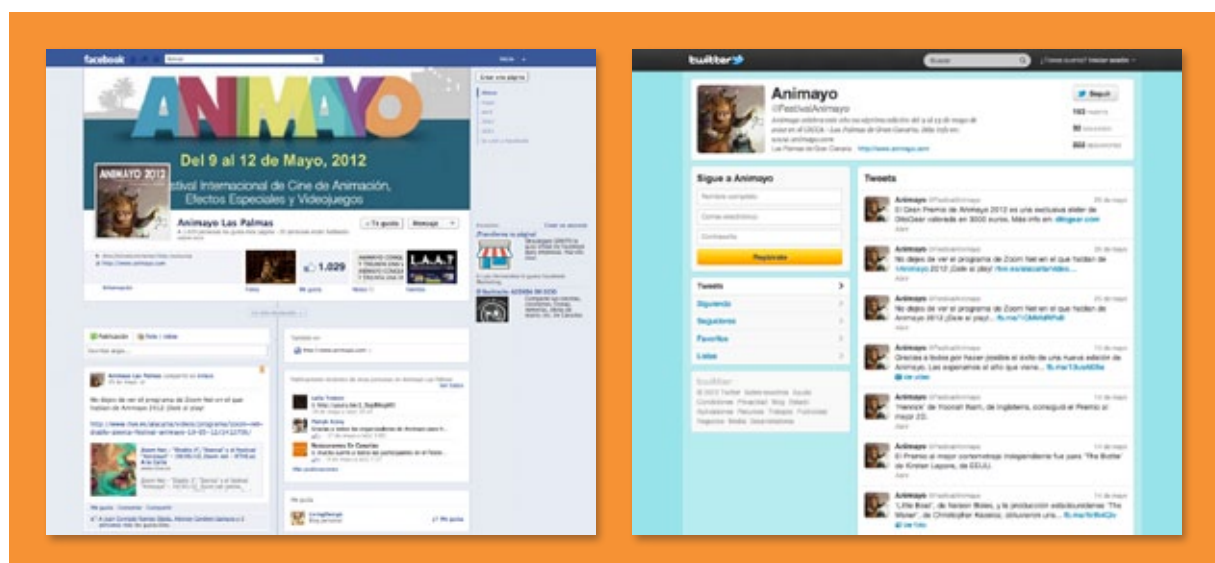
facebook

ANIMAYO

Del 9 al 12 de Mayo, 2012

Festival Internacional de Cine de Animación, Efectos Especiales y Videojuegos

ANIMAYO 2012

Animayo Las Palmas

Te gusta

Mensaje

1.029

L.A.A.?

Crear una página

Publicación

Foto / vídeo

Animayo Las Palmas

No dejes de ver el programa de Zoom Net en el que hablan de Animayo 2012 ¡Dale al play!

twitter

Animayo

@FestivalAnimayo

Las Palmas de Gran Canaria · http://www.animayo.com

Seguir

Sigue a Animayo

Regístrate

Tweets

Siguiendo

Seguidores

Favoritos

Listas

Tweets

Animayo @FestivalAnimayo

El Gran Premio de Animayo 2012 es una exclusiva slider de DitoGear valorada en 3000 euros. Más info en: ditogear.com

Animayo @FestivalAnimayo

No dejes de ver el programa de Zoom Net en el que hablan de #Animayo 2012 ¡Dale al play!

Animayo @FestivalAnimayo

No dejes de ver el programa de Zoom Net en el que hablan de Animayo 2012 ¡Dale al play!

Animayo @FestivalAnimayo

Gracias a todos por hacer posible el éxito de una nueva edición de Animayo. Les esperamos el año que viene...

Animayo @FestivalAnimayo

"Hennia" de Yoonah Nam, de Inglaterra, consiguió el Premio al mejor 2D.

Animayo @FestivalAnimayo

El Premio al mejor cortometraje independiente fue para "The Bottle" de Kirsten Lepore, de EEUU.

Animayo @FestivalAnimayo

"Little Boat", de Nelson Boles, y la producción estadounidense "The Muse", de Christopher Kezelos, obtuvieron una...